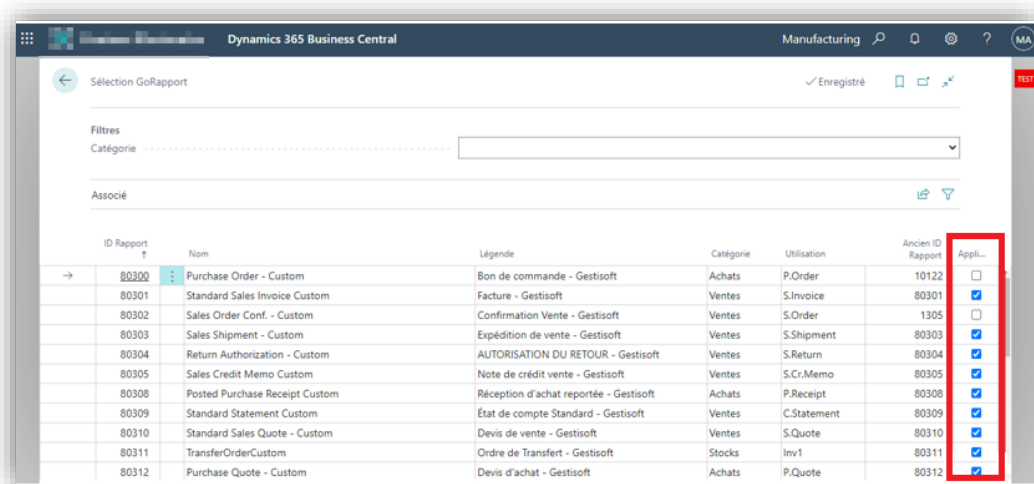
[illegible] Dynamics 365 Business Central

Manufacturing

MA

TEST

Sélection GoRapport

✓Enregistré

Filtres
Catégorie

Associé

| ID Rapport ↑ | Nom | Légende | Catégorie | Utilisation | Ancien ID Rapport | Appli... |
|---|---|---|---|---|---|---|
| 80300 | Purchase Order - Custom | Bon de commande - Gestisoft | Achats | P.Order | 10122 | ☐ |
| 80301 | Standard Sales Invoice Custom | Facture - Gestisoft | Ventes | S.Invoice | 80301 | ☑ |
| 80302 | Sales Order Conf. - Custom | Confirmation Vente - Gestisoft | Ventes | S.Order | 1305 | ☐ |
| 80303 | Sales Shipment - Custom | Expédition de vente - Gestisoft | Ventes | S.Shipment | 80303 | ☑ |
| 80304 | Return Authorization - Custom | AUTORISATION DU RETOUR - Gestisoft | Ventes | S.Return | 80304 | ☑ |
| 80305 | Sales Credit Memo Custom | Note de crédit vente - Gestisoft | Ventes | S.Cr.Memo | 80305 | ☑ |
| 80308 | Posted Purchase Receipt Custom | Réception d'achat reportée - Gestisoft | Achats | P.Receipt | 80308 | ☑ |
| 80309 | Standard Statement Custom | État de compte Standard - Gestisoft | Ventes | C.Statement | 80309 | ☑ |
| 80310 | Standard Sales Quote - Custom | Devis de vente - Gestisoft | Ventes | S.Quote | 80310 | ☑ |
| 80311 | TransferOrderCustom | Ordre de Transfert - Gestisoft | Stocks | Inv1 | 80311 | ☑ |
| 80312 | Purchase Quote - Custom | Devis d'achat - Gestisoft | Achats | P.Quote | 80312 | ☑ |